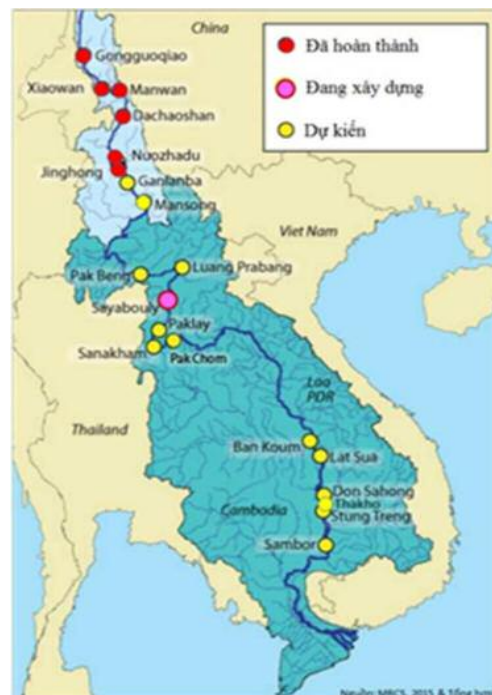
China

Đã hoàn thành
Đang xây dựng
Dự kiến

Gongguoqiao
Xiaowan
Manwan
Dachaoshan
Nuozhadu
Jinghong
Ganlanba
Mansong
Viet Nam
Pak Beng
Luang Prabang
Sayabouly
Paklay
Sanakham
Pak Chom
Lao PDR
Thailand
Ban Koum
Lat Sua
Don Sahong
Thakho
Stung Treng
Cambodia
Sambor

Nguồn: MRCS, 2015 & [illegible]